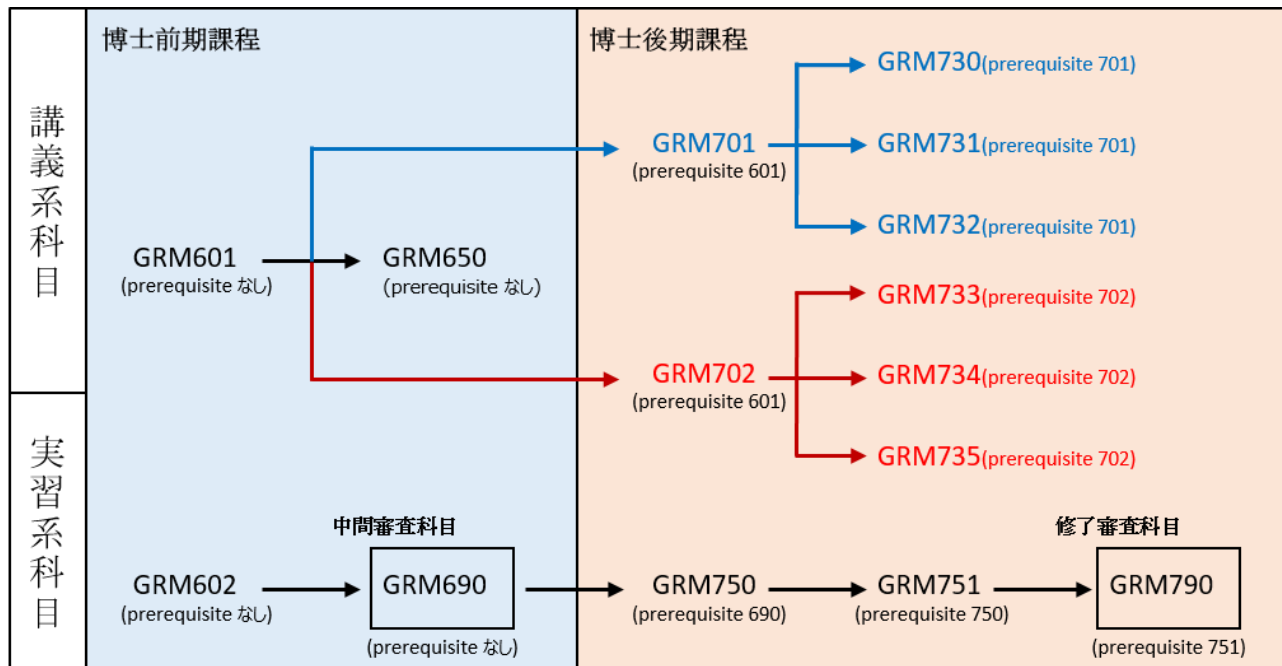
講義系科目

実習系科目

博士前期課程

GRM601
(prerequisite なし)

GRM650
(prerequisite なし)

中間審査科目

GRM602
(prerequisite なし)

GRM690
(prerequisite なし)

博士後期課程

GRM701
(prerequisite 601)

GRM730(prerequisite 701)

GRM731(prerequisite 701)

GRM732(prerequisite 701)

GRM702
(prerequisite 601)

GRM733(prerequisite 702)

GRM734(prerequisite 702)

GRM735(prerequisite 702)

修了審査科目

GRM750
(prerequisite 690)

GRM751
(prerequisite 750)

GRM790
(prerequisite 751)